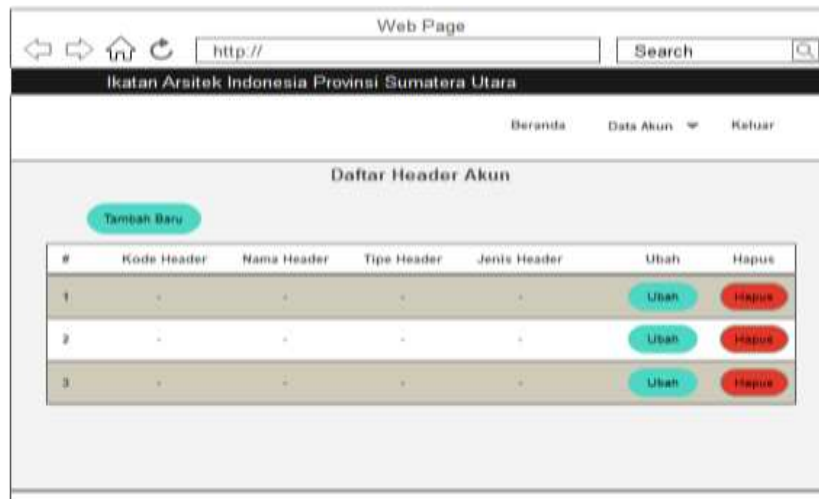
Web Page

http://

Search

Ikatan Arsitek Indonesia Provinsi Sumatera Utara

Beranda Data Akun Keluar

Daftar Header Akun

Tambah Baru

| # | Kode Header | Nama Header | Tipe Header | Jenis Header | Ubah | Hapus |
|---|---|---|---|---|---|---|
| 1 | - | - | - | - | Ubah | Hapus |
| 2 | - | - | - | - | Ubah | Hapus |
| 3 | - | - | - | - | Ubah | Hapus |